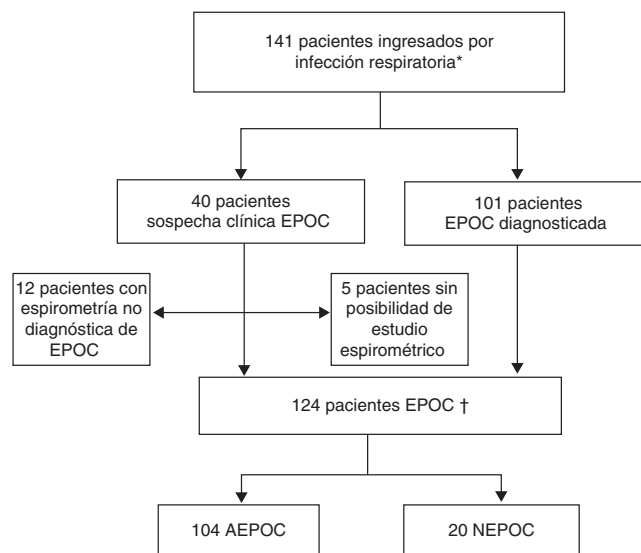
141 pacientes ingresados por infección respiratoria*

40 pacientes sospecha clínica EPOC

101 pacientes EPOC diagnosticada

12 pacientes con espirometría no diagnóstica de EPOC

5 pacientes sin posibilidad de estudio espirométrico

124 pacientes EPOC †

104 AEPOC

20 NEPOC